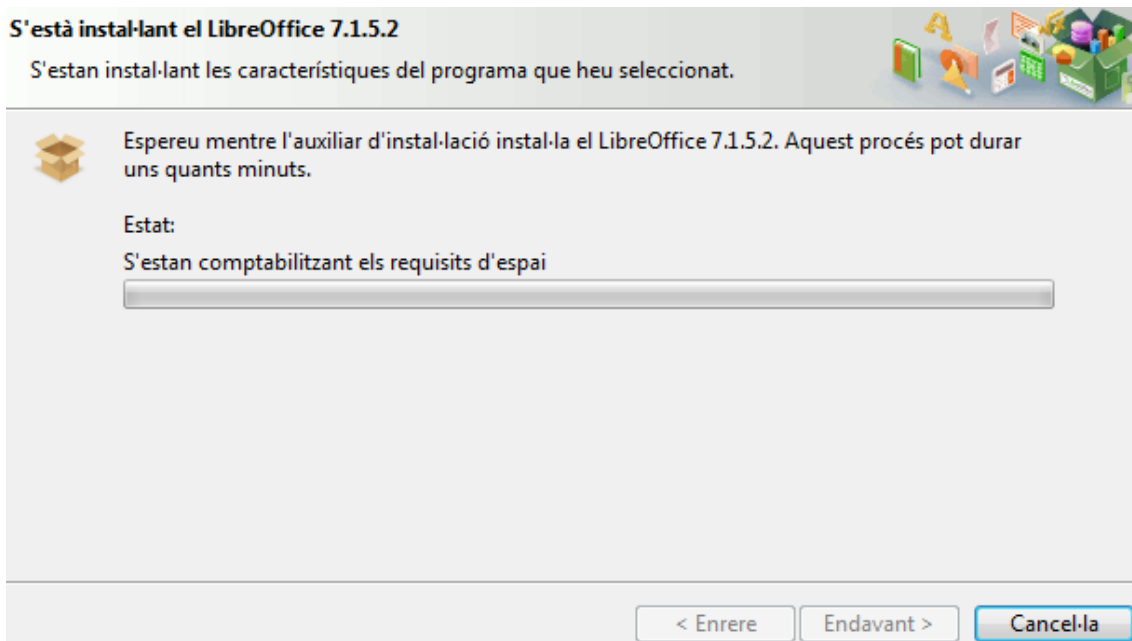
S'està instal·lant el LibreOffice 7.1.5.2

S'estan instal·lant les característiques del programa que heu seleccionat.

Espereu mentre l'auxiliar d'instal·lació instal·la el LibreOffice 7.1.5.2. Aquest procés pot durar uns quants minuts.

Estat:

S'estan comptabilitzant els requisits d'espai

< Enrere | Endavant > | Cancel·la